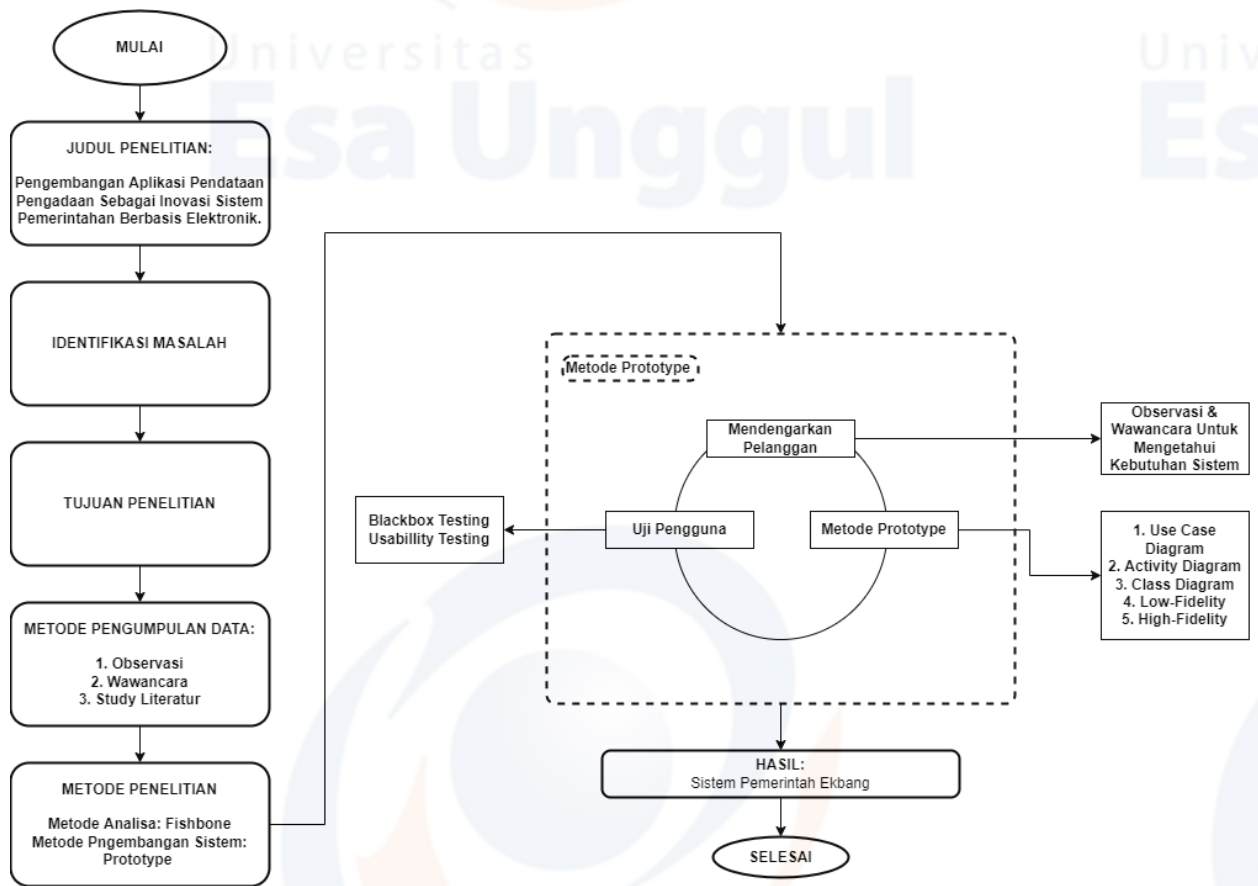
Universitas Esa Unggul

Univ Es

MULAI

JUDUL PENELITIAN:

Pengembangan Aplikasi Pendataan Pengadaan Sebagai Inovasi Sistem Pemerintahan Berbasis Elektronik.

IDENTIFIKASI MASALAH

TUJUAN PENELITIAN

METODE PENGUMPULAN DATA:

1. Observasi
2. Wawancara
3. Study Literatur

METODE PENELITIAN

Metode Analisa: Fishbone
Metode Pngembangan Sistem: Prototype

Metode Prototype

Mendengarkan Pelanggan

Observasi & Wawancara Untuk Mengetahui Kebutuhan Sistem

Blackbox Testing
Usabillity Testing

Uji Pengguna

Metode Prototype

1. Use Case Diagram
2. Activity Diagram
3. Class Diagram
4. Low-Fidelity
5. High-Fidelity

HASIL:
Sistem Pemerintah Ekbang

SELESAI